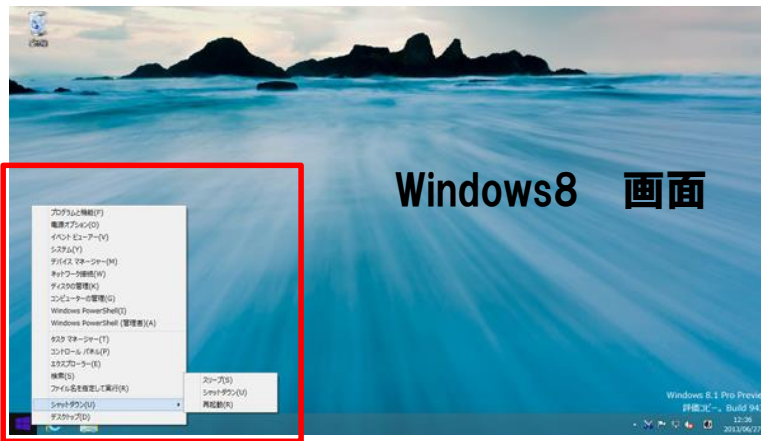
ごみ箱

Windows8　画面

プログラムと機能(F)
電源オプション(O)
イベント ビューアー(V)
システム(Y)
デバイス マネージャー(M)
ネットワーク接続(W)
ディスクの管理(K)
コンピューターの管理(G)
Windows PowerShell(I)
Windows PowerShell (管理者)(A)
タスク マネージャー(T)
コントロール パネル(P)
エクスプローラー(E)
検索(S)
ファイル名を指定して実行(R)
シャットダウン(U)
デスクトップ(D)

スリープ(S)
シャットダウン(U)
再起動(R)

Windows 8.1 Pro Previe
評価コピー。Build 94
12:36
2013/06/27